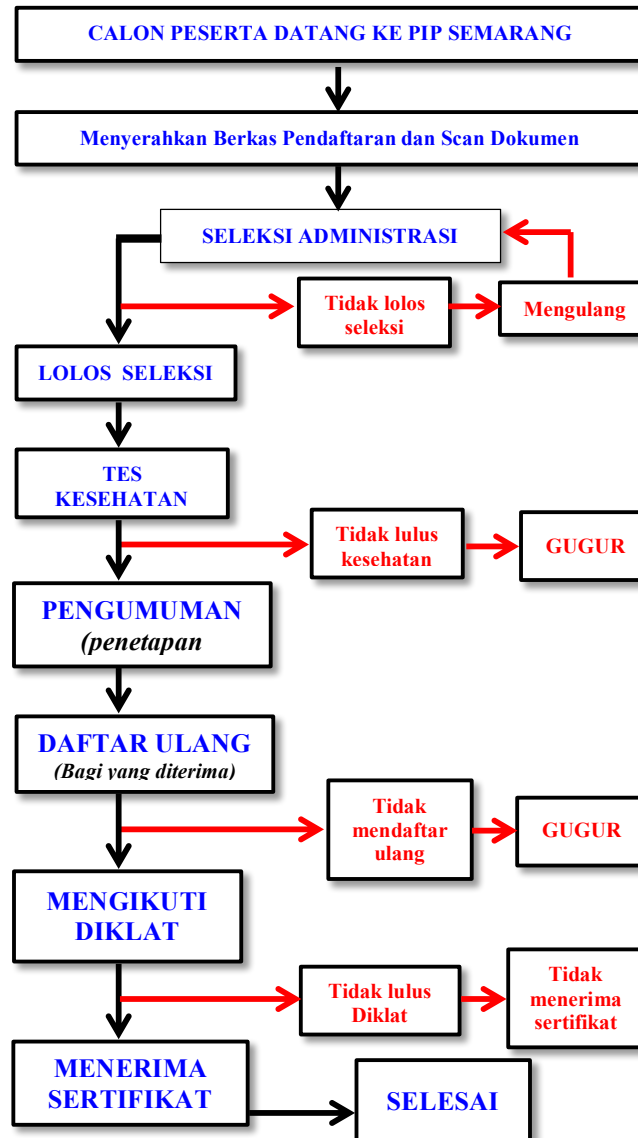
CALON PESERTA DATANG KE PIP SEMARANG

Menyerahkan Berkas Pendaftaran dan Scan Dokumen

SELEKSI ADMINISTRASI

Tidak lolos seleksi

Mengulang

LOLOS SELEKSI

TES KESEHATAN

Tidak lulus kesehatan

GUGUR

PENGUMUMAN *(penetapan*

DAFTAR ULANG *(Bagi yang diterima)*

Tidak mendaftar ulang

GUGUR

MENGIKUTI DIKLAT

Tidak lulus Diklat

Tidak menerima sertifikat

MENERIMA SERTIFIKAT

SELESAI